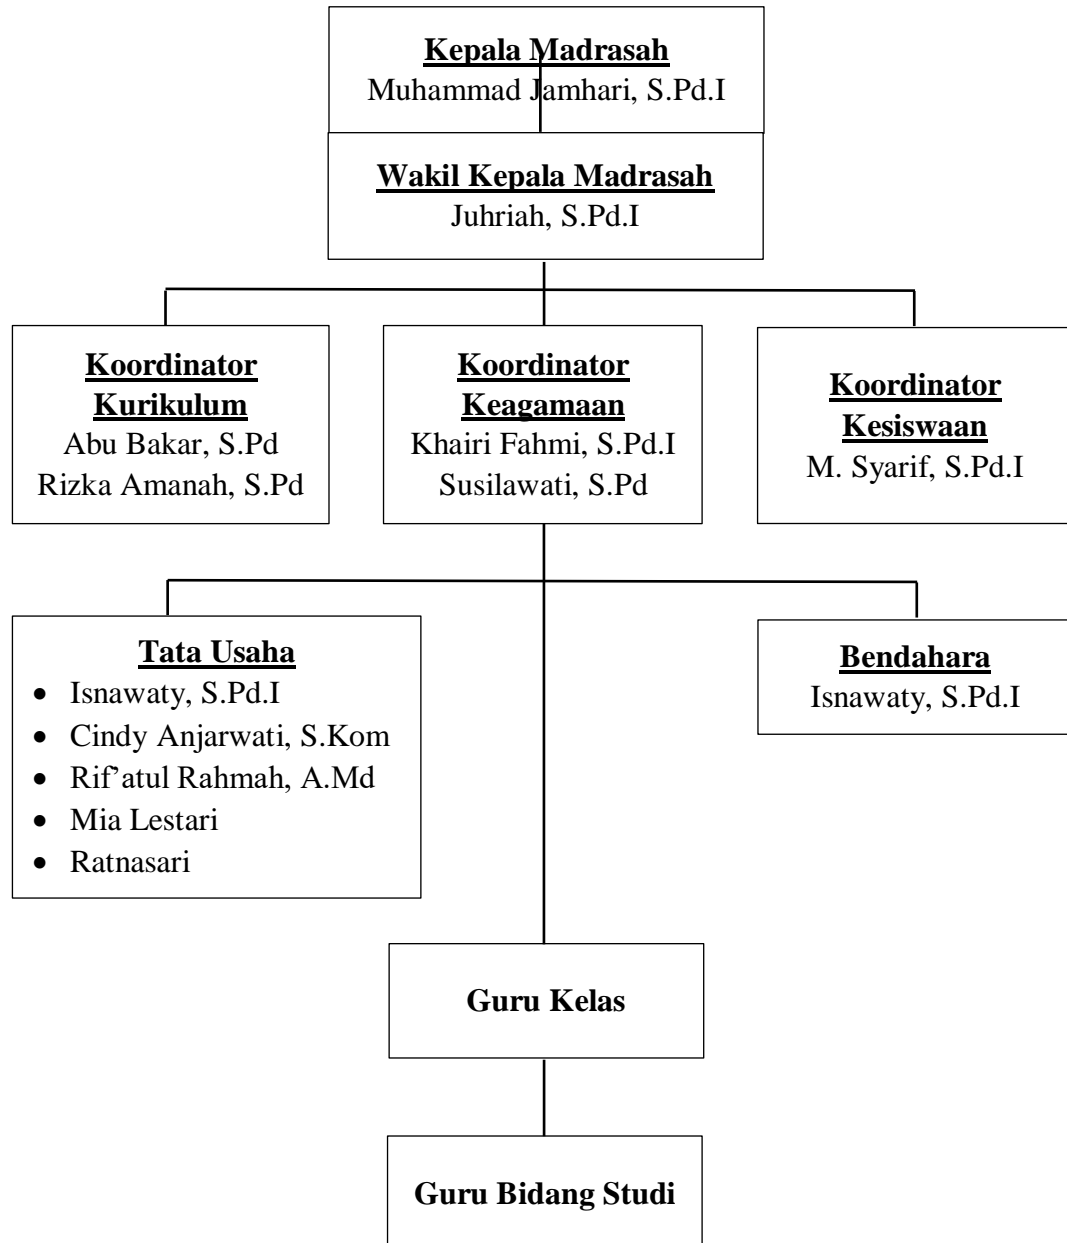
Kepala Madrasah
Muhammad Jamhari, S.Pd.I

Wakil Kepala Madrasah
Juhriah, S.Pd.I

Koordinator Kurikulum
Abu Bakar, S.Pd
Rizka Amanah, S.Pd

Koordinator Keagamaan
Khairi Fahmi, S.Pd.I
Susilawati, S.Pd

Koordinator Kesiswaan
M. Syarif, S.Pd.I

Tata Usaha
- Isnawaty, S.Pd.I
- Cindy Anjarwati, S.Kom
- Rif'atul Rahmah, A.Md
- Mia Lestari
- Ratnasari

Bendahara
Isnawaty, S.Pd.I

Guru Kelas

Guru Bidang Studi